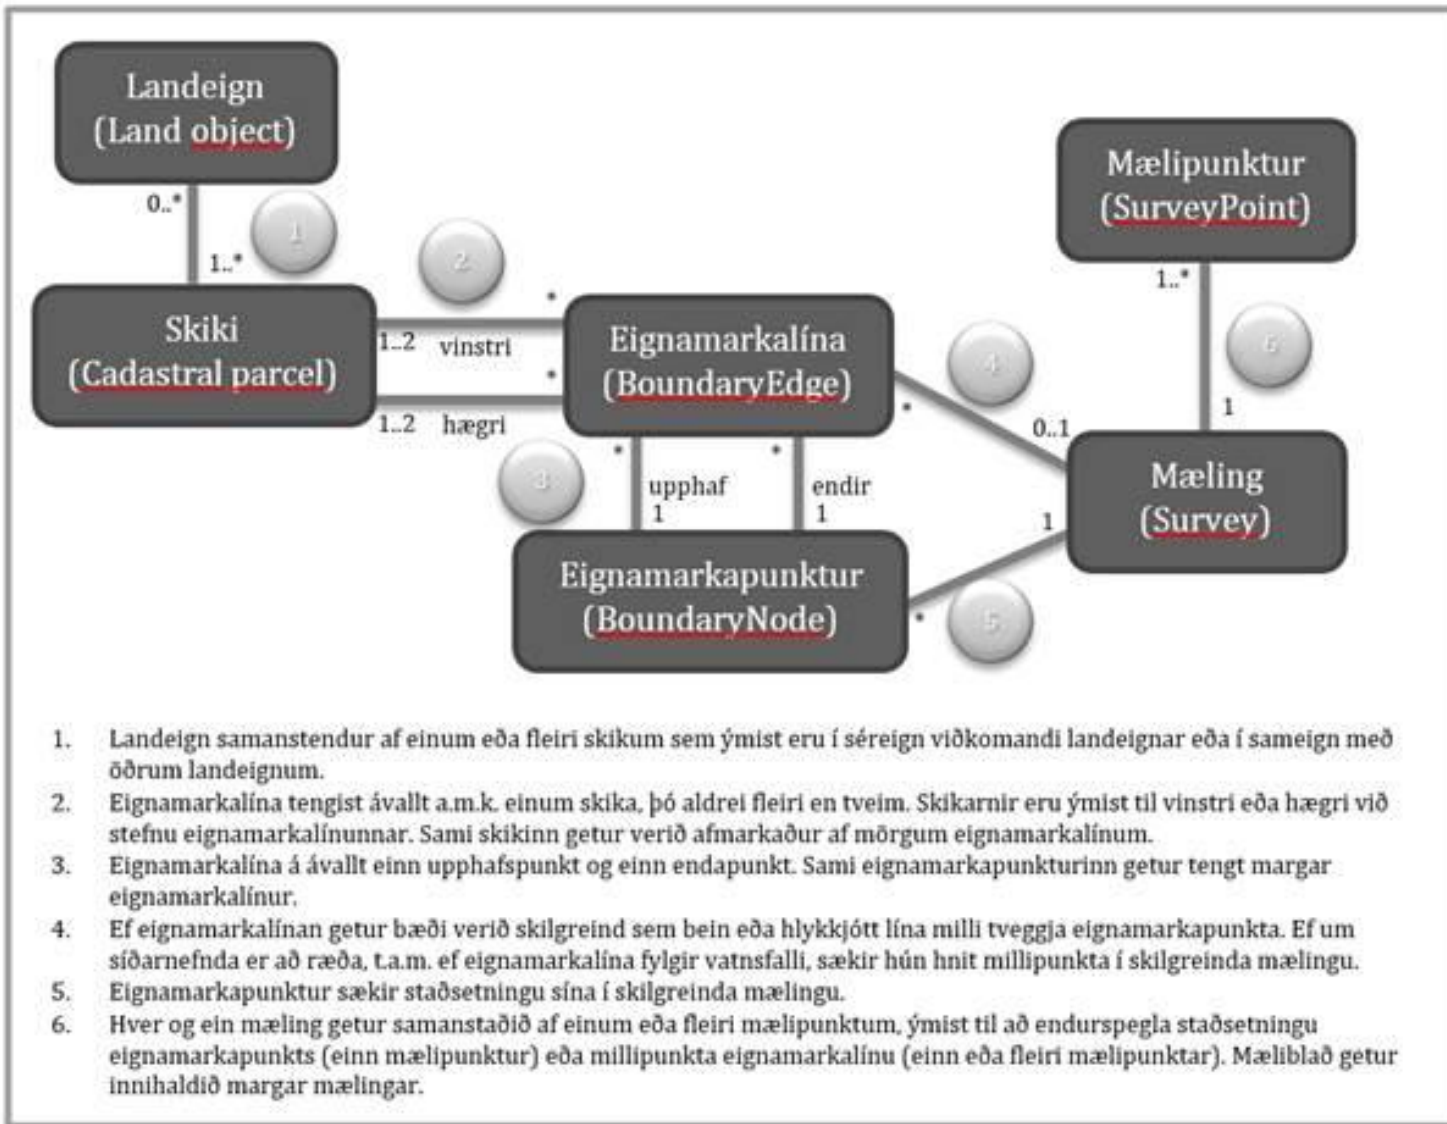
Landeign
(Land object)

0..*

1

1..*

Mælipunktur
(SurveyPoint)

2

Skiki
(Cadastral parcel)

*

1..2 vinstri

*

1..2 hægri

Eignamarkalína
(BoundaryEdge)

4

1..*

6

1

*

0..1

3

*

upphaf
1

*

endir
1

Mæling
(Survey)

1

Eignamarkapunktur
(BoundaryNode)

*

5

1. Landeign samanstendur af einum eða fleiri skikum sem ýmist eru í séreign viðkomandi landeignar eða í sameign með öðrum landeignum.
2. Eignamarkalína tengist ávallt a.m.k. einum skika, þó aldrei fleiri en tveim. Skikarnir eru ýmist til vinstri eða hægri við stefnu eignamarkalínunnar. Sami skikinn getur verið afmarkaður af mörgum eignamarkalínum.
3. Eignamarkalína á ávallt einn upphafspunkt og einn endapunkt. Sami eignamarkapunkturinn getur tengt margar eignamarkalínur.
4. Ef eignamarkalínan getur bæði verið skilgreind sem bein eða hlykkjótt lína milli tveggja eignamarkapunkta. Ef um síðarnefnda er að ræða, t.a.m. ef eignamarkalína fylgir vatnsfalli, sækir hún hnit millipunkta í skilgreinda mælingu.
5. Eignamarkapunktur sækir staðsetningu sína í skilgreinda mælingu.
6. Hver og ein mæling getur samanstaðið af einum eða fleiri mælipunktum, ýmist til að endurspegla staðsetningu eignamarkapunkts (einn mælipunktur) eða millipunkta eignamarkalínu (einn eða fleiri mælipunktar). Mæliblað getur innihaldið margar mælingar.